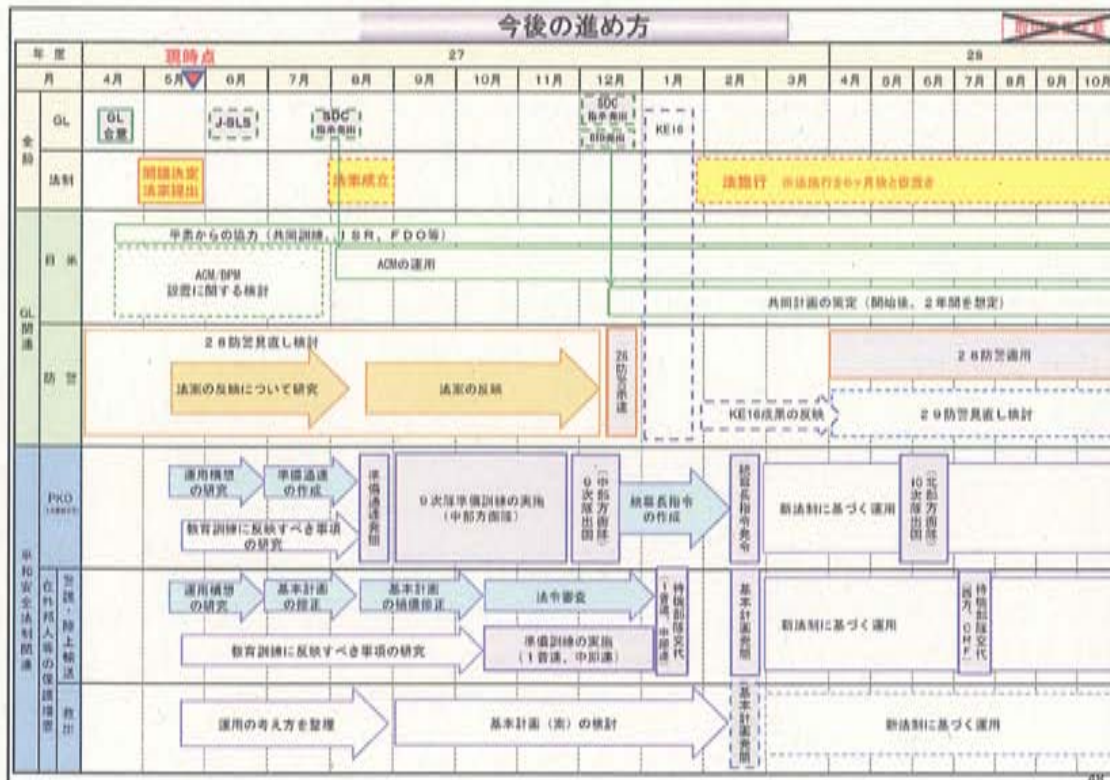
今後の進め方

| 年度 | | 27 | | | | | | | | | | | | 28 | | | | | | |
|---|---|---|---|---|---|---|---|---|---|---|---|---|---|---|---|---|---|---|---|---|
| 月 | | 4月 | 5月 | 6月 | 7月 | 8月 | 9月 | 10月 | 11月 | 12月 | 1月 | 2月 | 3月 | 4月 | 5月 | 6月 | 7月 | 8月 | 9月 | 10月 |

現時点

全般 GL: GL合意 / J-SLS / SDC 指示発出 / SDC 指示発出 BID発出 / KE16

法制: 閣議決定 法案提出 / 法案成立 / 法施行 ※法施行から6ヶ月後と設置き

GL関連
日米: 平素からの協力（共同訓練、ISR、FDO等） / ACM/BPM 設置に関する検討 / ACMの運用 / 共同計画の策定（開始後、2年間を想定）

防警: 28防警見直し検討 / 法案の反映について研究 / 法案の反映 / 28防警承認 / 28防警適用 / KE16成果の反映 / 29防警見直し検討

平和安全法制関連
PKO: 運用構想の研究 / 準備通達の作成 / 準備通達発出 / 9次隊準備訓練の実施（中部方面隊） / （中部方面隊）9次隊出国 / 統幕長指令の作成 / 統幕長指令発令 / 新法制に基づく運用 / （北部方面隊）10次隊出国 / 教育訓練に反映すべき事項の研究

在外邦人等の保護措置 警護・陸上輸送: 運用構想の研究 / 基本計画の修正 / 基本計画の補備修正 / 法令審査 / 待機部隊交代（1普連、中即連） / 基本計画承認 / 新法制に基づく運用 / 待機部隊交代（西方、CRF） / 教育訓練に反映すべき事項の研究 / 準備訓練の実施（1普連、中即連）

救出: 運用の考え方を整理 / 基本計画（案）の検討 / 基本計画承認 / 新法制に基づく運用